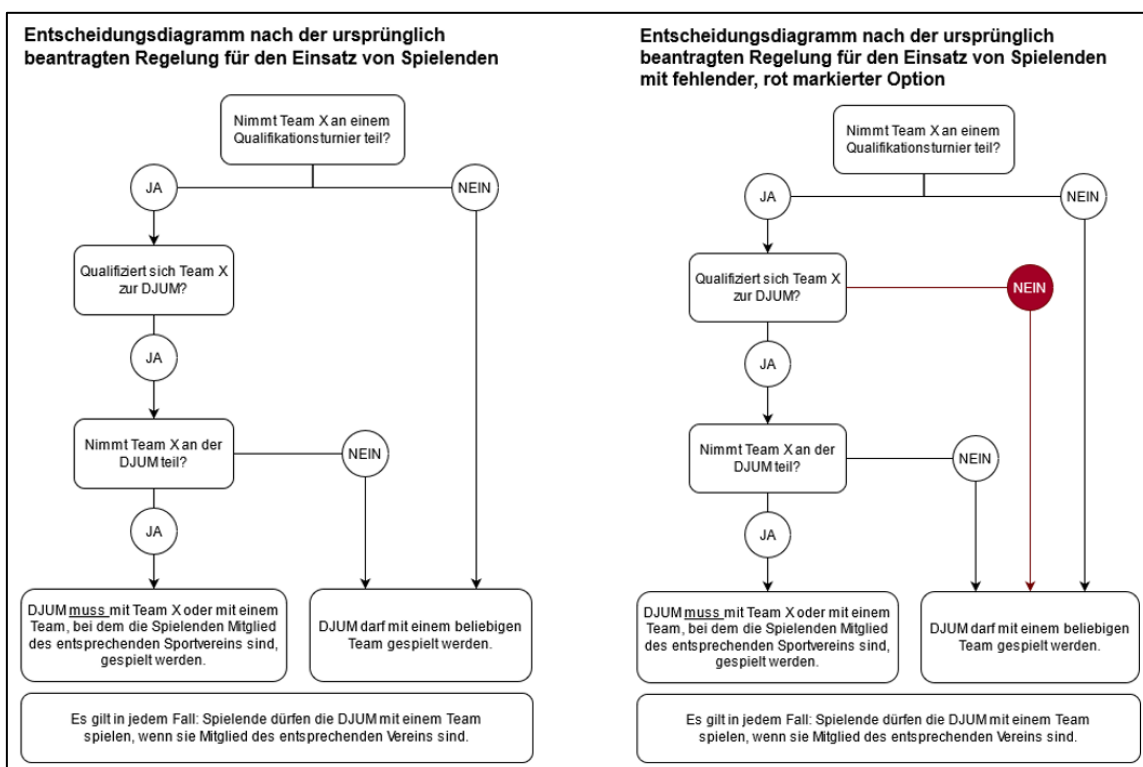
Entscheidungsdiagramm nach der ursprünglich beantragten Regelung für den Einsatz von Spielenden

Nimmt Team X an einem Qualifikationsturnier teil?

JA

NEIN

Qualifiziert sich Team X zur DJUM?

JA

Nimmt Team X an der DJUM teil?

NEIN

JA

DJUM muss mit Team X oder mit einem Team, bei dem die Spielenden Mitglied des entsprechenden Sportvereins sind, gespielt werden.

DJUM darf mit einem beliebigen Team gespielt werden.

Es gilt in jedem Fall: Spielende dürfen die DJUM mit einem Team spielen, wenn sie Mitglied des entsprechenden Vereins sind.

Entscheidungsdiagramm nach der ursprünglich beantragten Regelung für den Einsatz von Spielenden mit fehlender, rot markierter Option

Nimmt Team X an einem Qualifikationsturnier teil?

JA

NEIN

Qualifiziert sich Team X zur DJUM?

NEIN

JA

Nimmt Team X an der DJUM teil?

NEIN

JA

DJUM muss mit Team X oder mit einem Team, bei dem die Spielenden Mitglied des entsprechenden Sportvereins sind, gespielt werden.

DJUM darf mit einem beliebigen Team gespielt werden.

Es gilt in jedem Fall: Spielende dürfen die DJUM mit einem Team spielen, wenn sie Mitglied des entsprechenden Vereins sind.